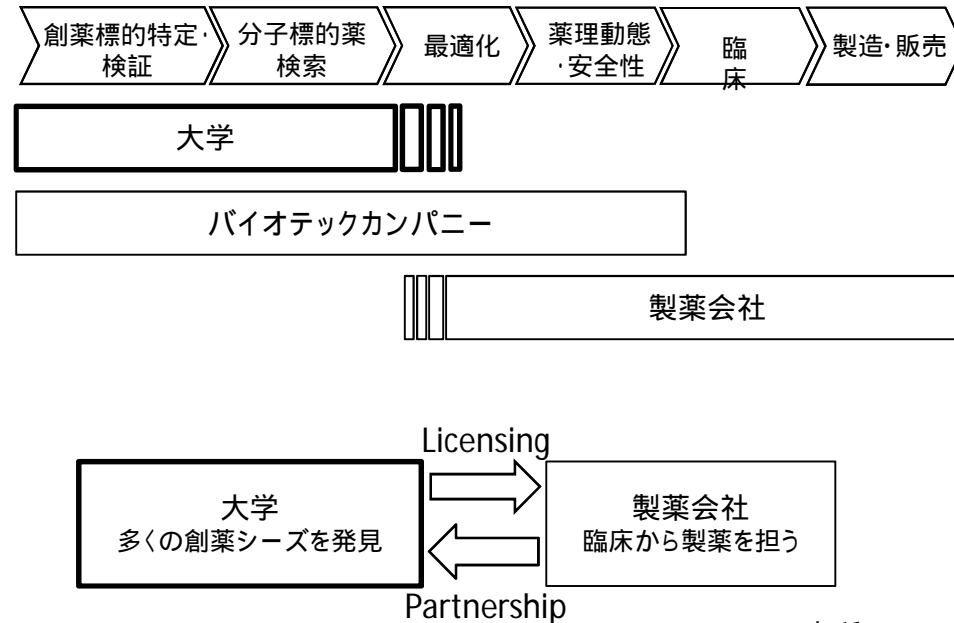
創薬標的特定・検証

分子標的薬検索

最適化

薬理動態・安全性

臨床

製造・販売

大学

バイオテックカンパニー

製薬会社

Licensing

大学
多くの創薬シーズを発見

製薬会社
臨床から製薬を担う

Partnership